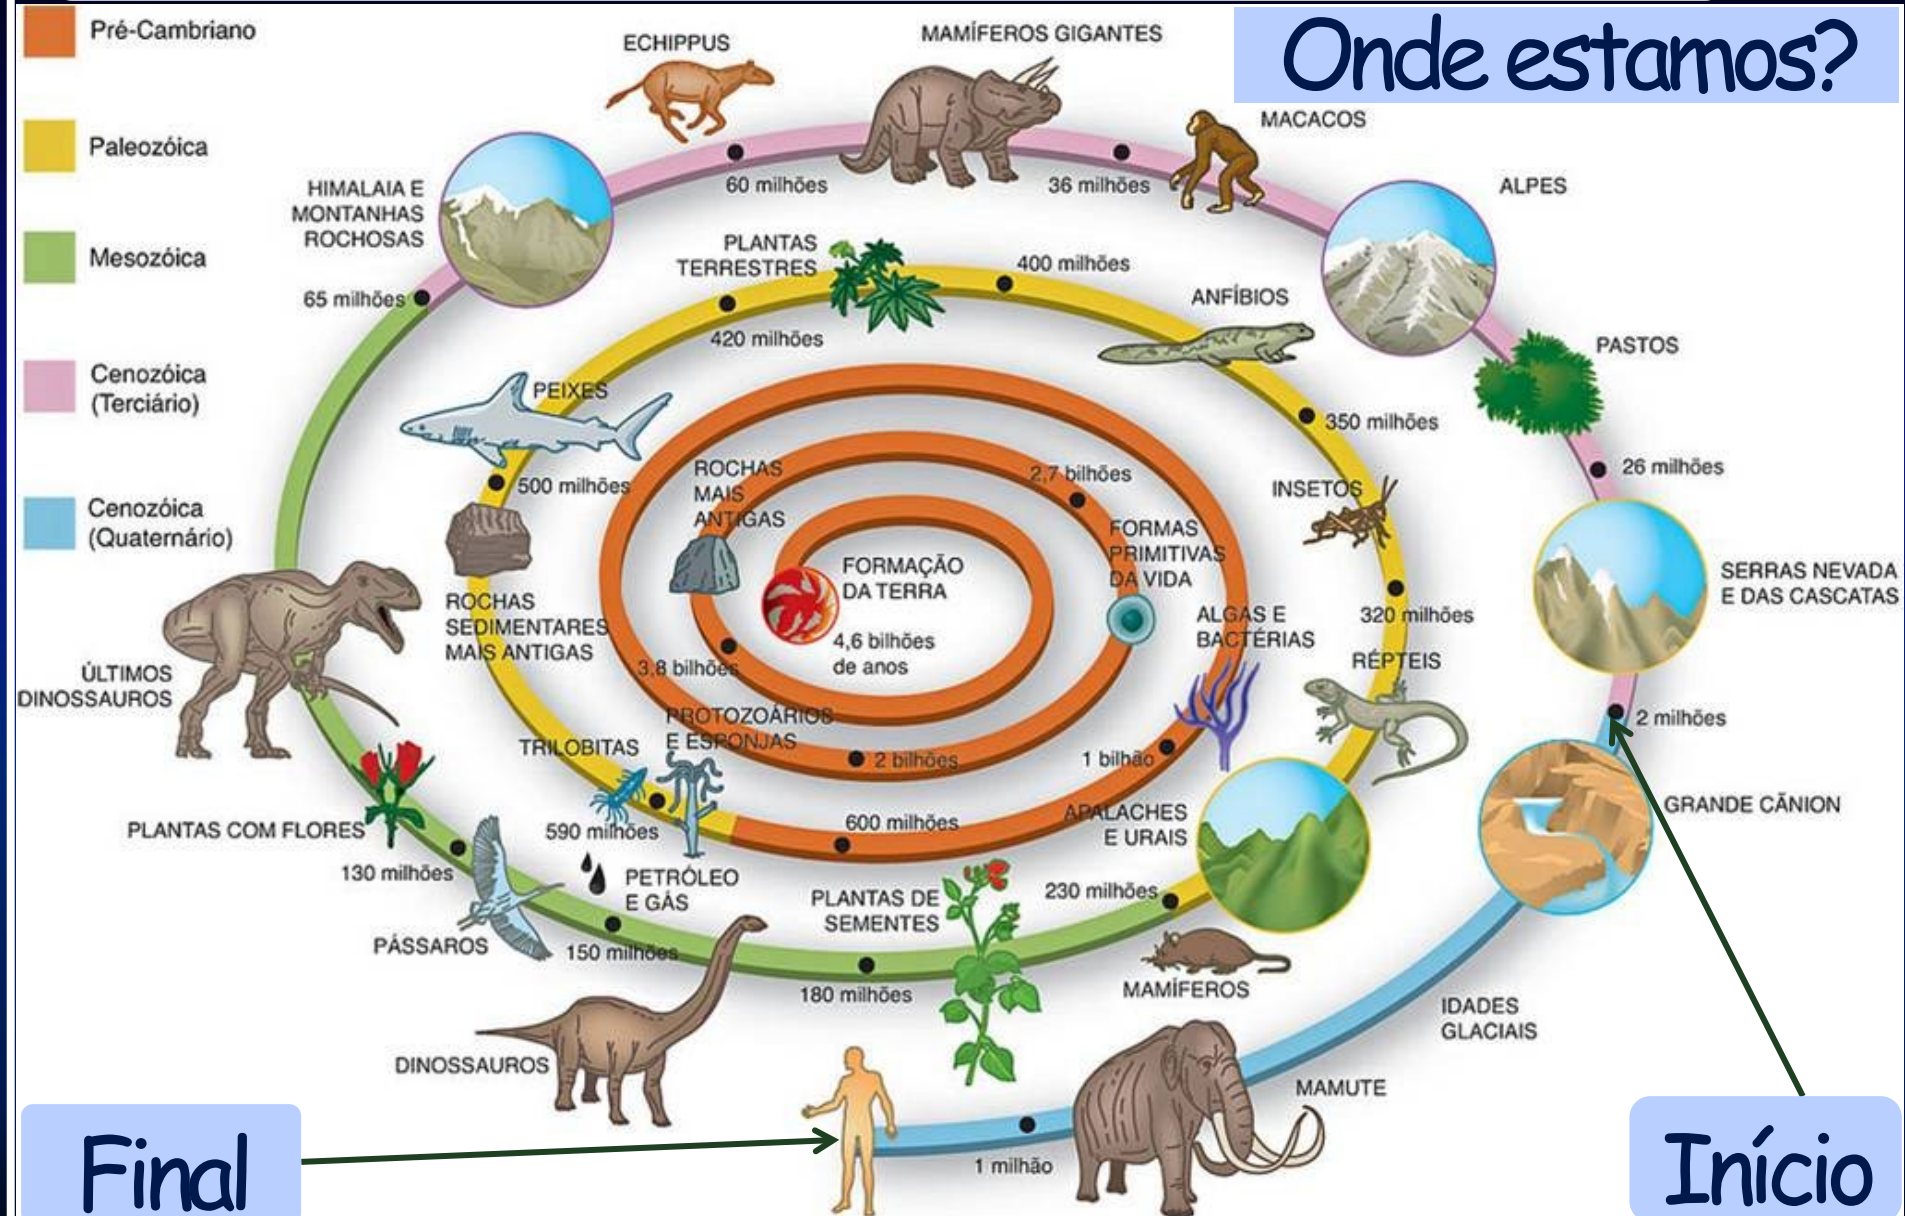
Pré-Cambriano

Paleozóica

Mesozóica

Cenozóica (Terciário)

Cenozóica (Quaternário)

Onde estamos?

ECHIPPUS

MAMÍFEROS GIGANTES

MACACOS

HIMALAIA E MONTANHAS ROCHOSAS

60 milhões

36 milhões

ALPES

PLANTAS TERRESTRES

400 milhões

ANFÍBIOS

65 milhões

420 milhões

PASTOS

PEIXES

350 milhões

26 milhões

500 milhões

ROCHAS MAIS ANTIGAS

2,7 bilhões

INSETOS

FORMAS PRIMITIVAS DA VIDA

FORMAÇÃO DA TERRA

SERRAS NEVADA E DAS CASCATAS

ROCHAS SEDIMENTARES MAIS ANTIGAS

4,6 bilhões de anos

ALGAS E BACTÉRIAS

320 milhões

3,8 bilhões

RÉPTEIS

ÚLTIMOS DINOSSAUROS

2 milhões

PROTOZOÁRIOS E ESPONJAS

TRILOBITAS

2 bilhões

1 bilhão

GRANDE CÂNION

PLANTAS COM FLORES

590 milhões

600 milhões

APALACHES E URAIS

130 milhões

PETRÓLEO E GÁS

PLANTAS DE SEMENTES

230 milhões

PÁSSAROS

150 milhões

180 milhões

MAMÍFEROS

IDADES GLACIAIS

DINOSSAUROS

MAMUTE

Final

1 milhão

Início